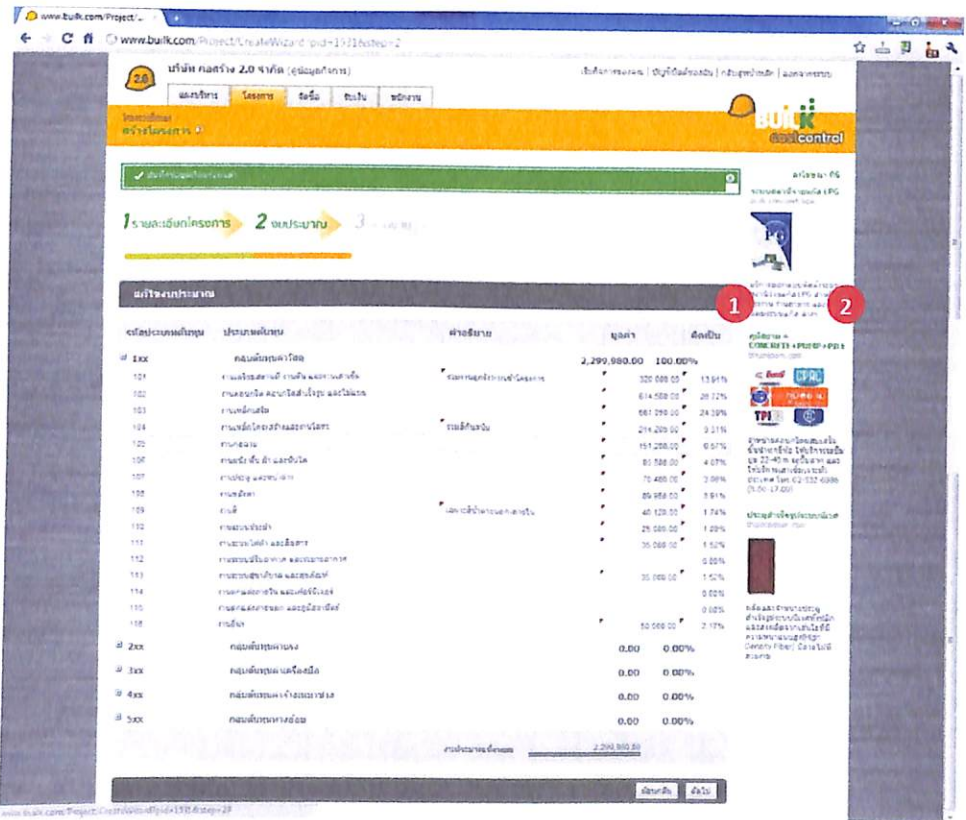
www.builk.com/Project/...

www.builk.com/Project/CreateWizard?pid=1591&step=2

2.0 บริษัท คอสร้าง 2.0 จำกัด (ผู้ดูแลกิจการ)

แผงบริหาร | โครงการ | จัดซื้อ | รับเงิน | พนักงาน

โครงการใหม่
สร้างโครงการ

BUILK costcontrol

บันทึกข้อมูลเรียบร้อยแล้ว

1 รายละเอียดโครงการ 2 งบประมาณ 3

แก้ไขงบประมาณ

1 2

| รหัสประเภทต้นทุน | ประเภทต้นทุน | คำอธิบาย | มูลค่า | คิดเป็น |
|---|---|---|---|---|
| 1xx | กลุ่มต้นทุนค่าวัสดุ | | 2,299,980.00 | 100.00% |
| 101 | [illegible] | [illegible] | 320,000.00 | 13.91% |
| 102 | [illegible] | | 614,500.00 | 26.72% |
| 103 | งานเหล็กเสริม | | 561,290.00 | 24.39% |
| 104 | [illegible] | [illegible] | 211,200.00 | 9.21% |
| 105 | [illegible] | | 151,200.00 | 6.57% |
| 106 | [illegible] | | 93,580.00 | 4.07% |
| 107 | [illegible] | | 70,480.00 | 3.06% |
| 108 | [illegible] | | 89,950.00 | 3.91% |
| 109 | งานสี | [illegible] | 40,120.00 | 1.74% |
| 110 | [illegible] | | 25,000.00 | 1.09% |
| 111 | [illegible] | | 35,000.00 | 1.52% |
| 112 | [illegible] | | | 0.00% |
| 113 | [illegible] | | 35,000.00 | 1.52% |
| 114 | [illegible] | | | 0.00% |
| 115 | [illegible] | | | 0.00% |
| 116 | งานอื่นๆ | | 50,000.00 | 2.17% |
| 2xx | กลุ่มต้นทุนค่าแรง | | 0.00 | 0.00% |
| 3xx | กลุ่มต้นทุนค่าเครื่องมือ | | 0.00 | 0.00% |
| 4xx | กลุ่มต้นทุนค่าจ้างเหมาช่วง | | 0.00 | 0.00% |
| 5xx | กลุ่มต้นทุนค่าอื่นๆ | | 0.00 | 0.00% |

งบประมาณทั้งหมด 2,299,980.00

ย้อนกลับ ถัดไป

โฆษณา
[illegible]
คู่มือการ CONCRETE • PILE • PRT
ประกาศจัดซื้อ
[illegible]

www.builk.com/Project/CreateWizard?pid=1591&step=2#